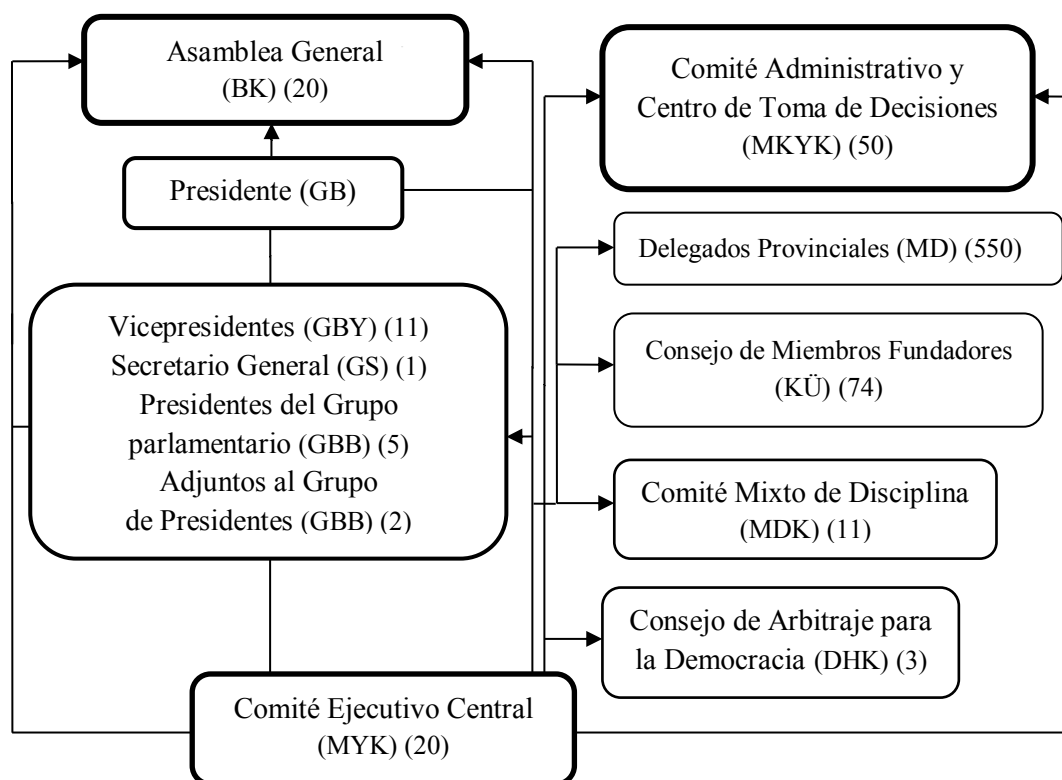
Asamblea General
(BK) (20)

Comité Administrativo y
Centro de Toma de Decisiones
(MKYK) (50)

Presidente (GB)

Delegados Provinciales (MD) (550)

Vicepresidentes (GBY) (11)
Secretario General (GS) (1)
Presidentes del Grupo
parlamentario (GBB) (5)
Adjuntos al Grupo
de Presidentes (GBB) (2)

Consejo de Miembros Fundadores
(KÜ) (74)

Comité Mixto de Disciplina
(MDK) (11)

Consejo de Arbitraje para
la Democracia (DHK) (3)

Comité Ejecutivo Central
(MYK) (20)